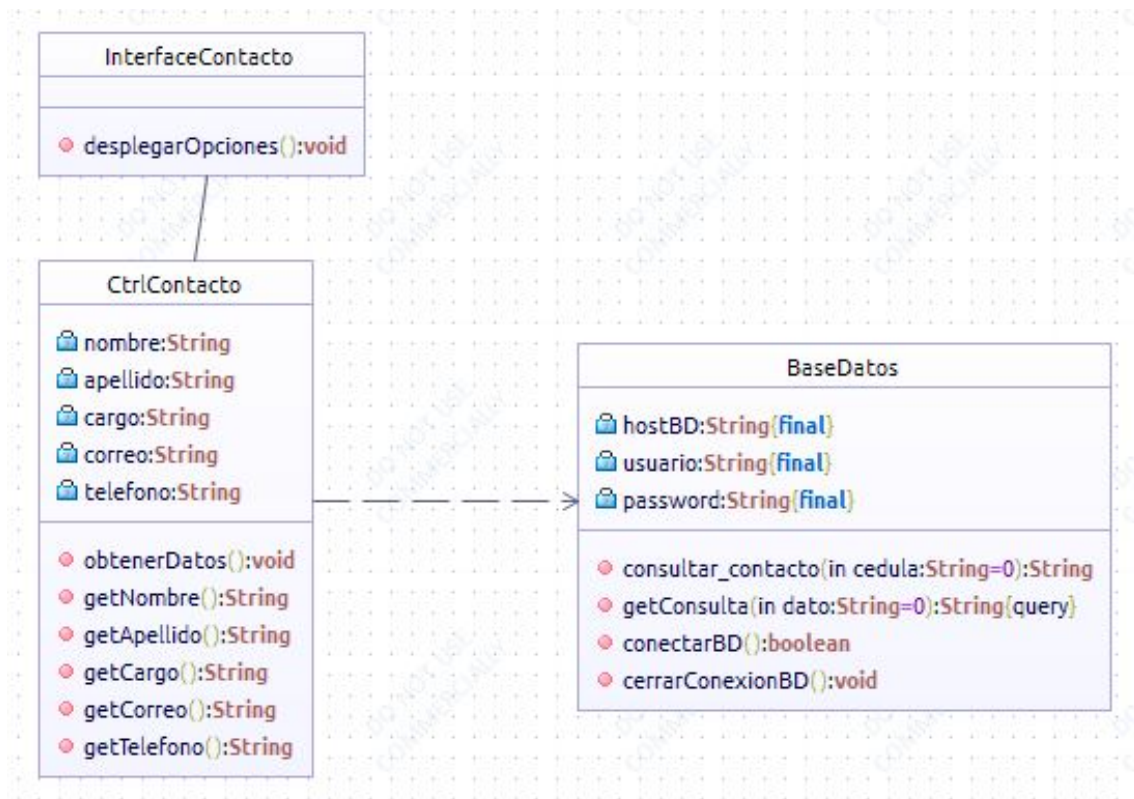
InterfaceContacto

desplegarOpciones():void

CtrlContacto

nombre:String
apellido:String
cargo:String
correo:String
telefono:String

obtenerDatos():void
getNombre():String
getApellido():String
getCargo():String
getCorreo():String
getTelefono():String

BaseDatos

hostBD:String{final}
usuario:String{final}
password:String{final}

consultar_contacto(in cedula:String=0):String
getConsulta(in dato:String=0):String{query}
conectarBD():boolean
cerrarConexionBD():void

DO NOT USE COMMERCIALLY